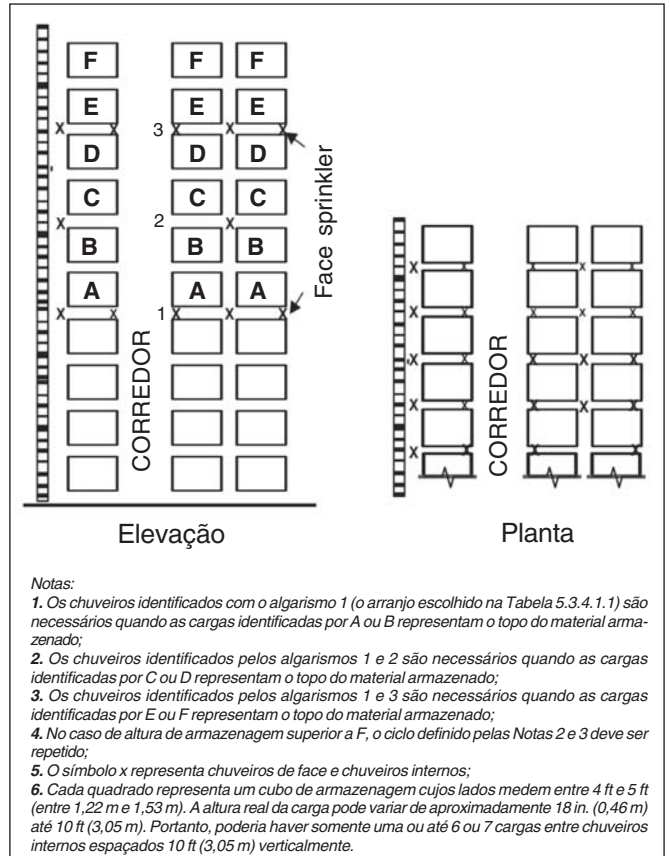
F F F
E E E
3
D D D
Face sprinkler
C C C
2
B B B
A A A
1
CORREDOR
CORREDOR
Elevação
Planta

Notas:
1. Os chuveiros identificados com o algarismo 1 (o arranjo escolhido na Tabela 5.3.4.1.1) são necessários quando as cargas identificadas por A ou B representam o topo do material armazenado;
2. Os chuveiros identificados pelos algarismos 1 e 2 são necessários quando as cargas identificadas por C ou D representam o topo do material armazenado;
3. Os chuveiros identificados pelos algarismos 1 e 3 são necessários quando as cargas identificadas por E ou F representam o topo do material armazenado;
4. No caso de altura de armazenagem superior a F, o ciclo definido pelas Notas 2 e 3 deve ser repetido;
5. O símbolo x representa chuveiros de face e chuveiros internos;
6. Cada quadrado representa um cubo de armazenagem cujos lados medem entre 4 ft e 5 ft (entre 1,22 m e 1,53 m). A altura real da carga pode variar de aproximadamente 18 in. (0,46 m) até 10 ft (3,05 m). Portanto, poderia haver somente uma ou até 6 ou 7 cargas entre chuveiros internos espaçados 10 ft (3,05 m) verticalmente.